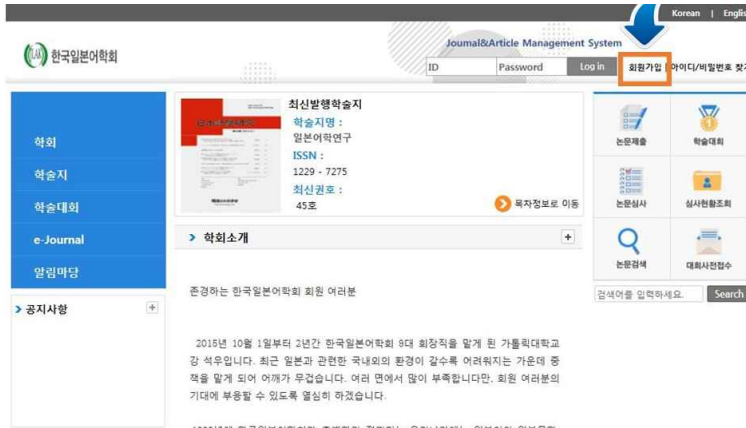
Korean | Engli

한국일본어학회

Journal&Article Management System

ID

Password

Log in

회원가입

아이디/비밀번호 찾기

학회

학술지

학술대회

e-Journal

알림마당

공지사항

+

최신발행학술지

학술지명 :

일본어학연구

ISSN :

1229 - 7275

최신권호 :

45호

목차정보로 이동

학회소개

+

존경하는 한국일본어학회 회원 여러분

2015년 10월 1일부터 2년간 한국일본어학회 9대 회장직을 맡게 된 가톨릭대학교 강 석우입니다. 최근 일본과 관련한 국내외의 환경이 갈수록 어려워지는 가운데 중책을 맡게 되어 어깨가 무겁습니다. 여러 면에서 많이 부족합니다만, 회원 여러분의 기대에 부응할 수 있도록 열심히 하겠습니다.

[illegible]

논문제출

학술대회

논문심사

심사현황조회

논문검색

대회사전접수

검색어를 입력하세요.

Search